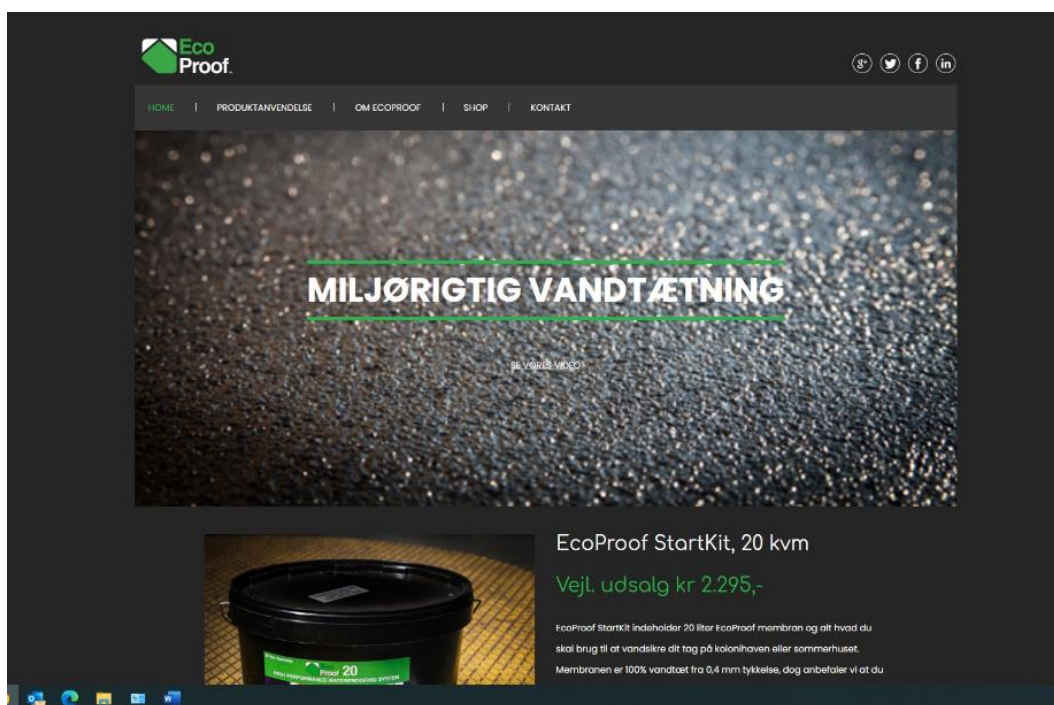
Eco Proof.

HOME | PRODUKTANVENDELSE | OM ECOPROOF | SHOP | KONTAKT

MILJØRIGTIG VANDTÆTNING

SE VORES VIDEO

EcoProof StartKit, 20 kvm

Vejl. udsalg kr 2.295,-

EcoProof StartKit indeholder 20 liter EcoProof membran og alt hvad du skal brug til at vandsikre dit tag på kolonihaven eller sommerhuset. Membranen er 100% vandtæt fra 0,4 mm tykkelse, dog anbefaler vi at du

Proof 20
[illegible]